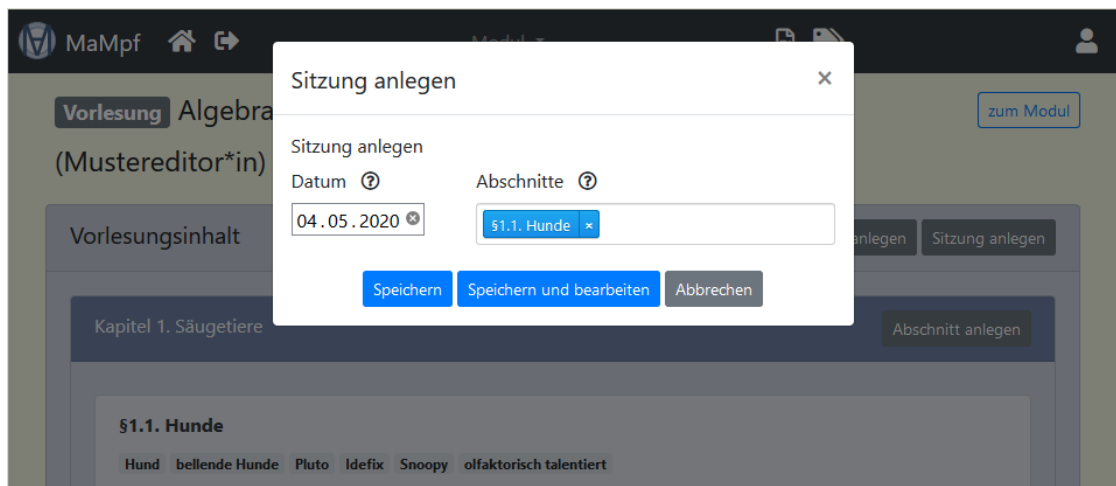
MaMpf

Modul

Vorlesung Algebra

(Mustereditor*in)

zum Modul

Vorlesungsinhalt

anlegen Sitzung anlegen

Kapitel 1. Säugetiere

Abschnitt anlegen

§1.1. Hunde

Hund bellende Hunde Pluto Idefix Snoopy olfaktorisch talentiert

Sitzung anlegen

×

Sitzung anlegen

Datum

04.05.2020

Abschnitte

§1.1. Hunde ×

Speichern Speichern und bearbeiten Abbrechen